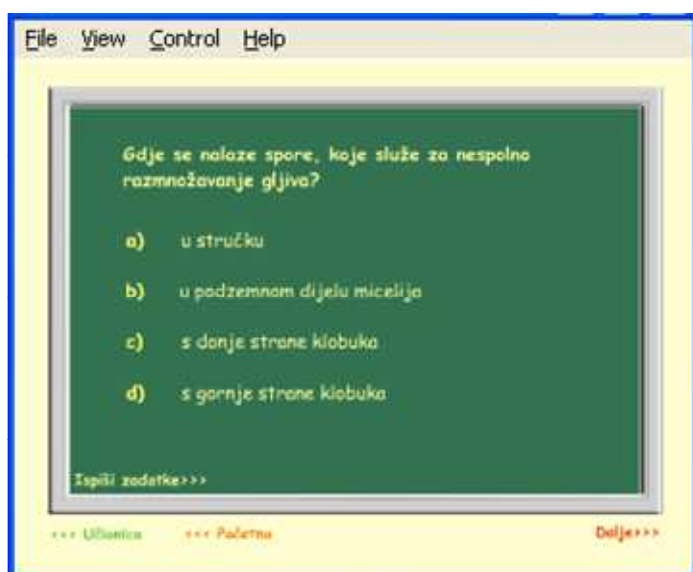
File View Control Help

Gdje se nalaze spore, koje služe za nespolno razmnožavanje gljiva?

a) u stručku

b) u podzemnom dijelu micelija

c) s donje strane klobuka

d) s gornje strane klobuka

Ispiši zadatke>>>

<<< Učionica <<< Početna Dalje>>>